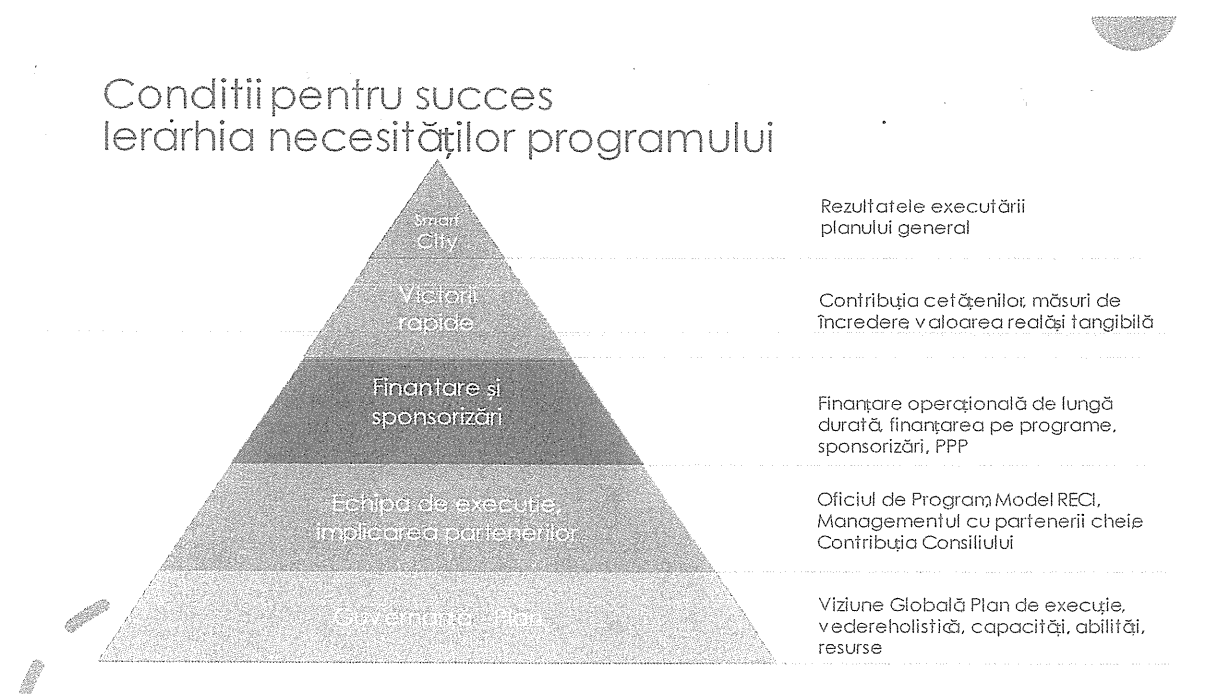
Conditii pentru succes
Ierarhia necesităților programului

Smart City

Rezultatele executării planului general

Victorii rapide

Contribuția cetățenilor, măsuri de încredere, valoarea reală și tangibilă

Finantare și sponsorizări

Finanțare operațională de lungă durată, finanțarea pe programe, sponsorizări, PPP

Echipa de execuție, implicarea partenerilor

Oficiul de Program, Model RECI, Managementul cu partenerii cheie Contribuția Consiliului

Guvernanță - Plan

Viziune Globală Plan de execuție, vedere holistică, capacități, abilități, resurse